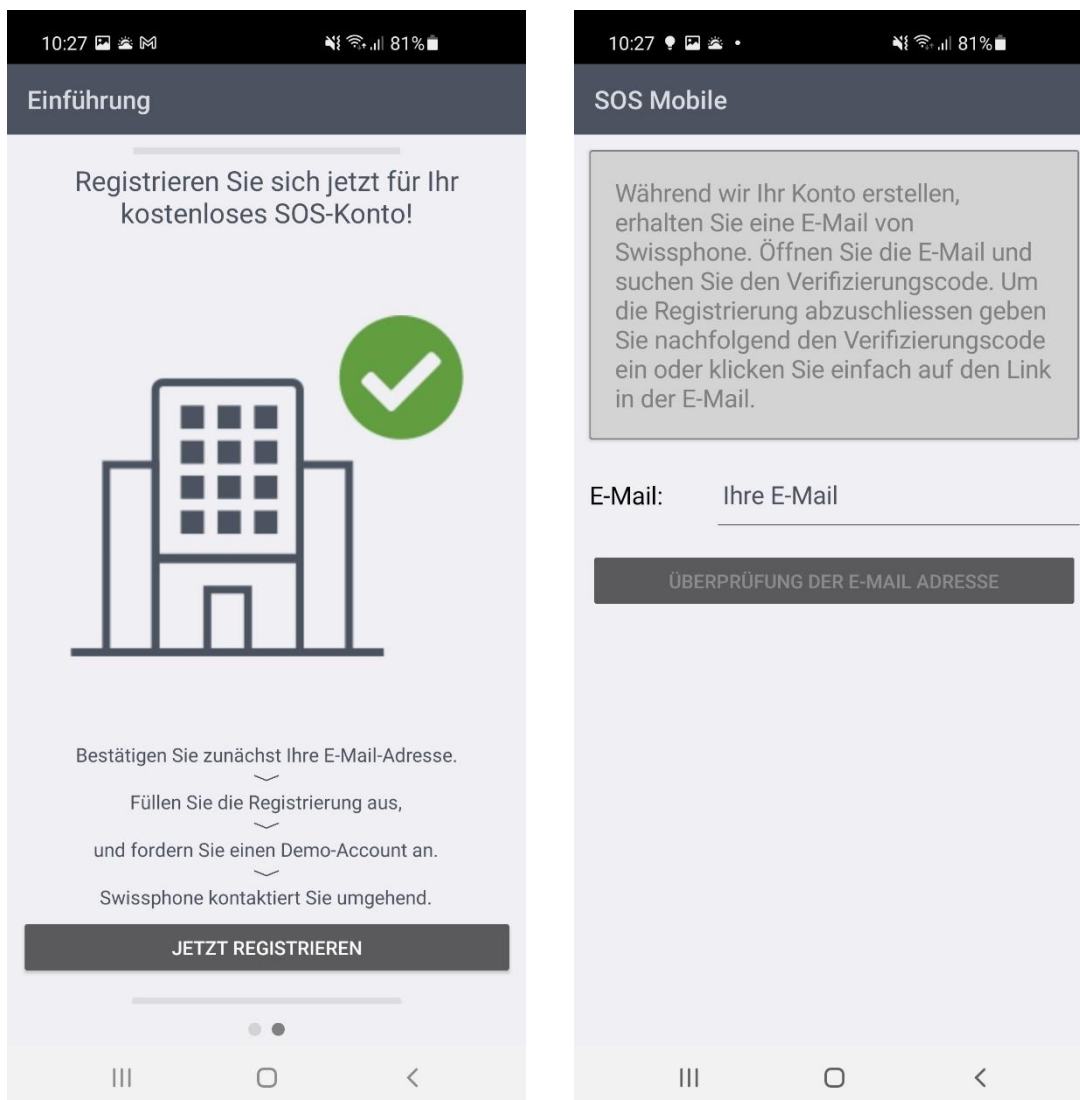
10:27 81%

Einführung

Registrieren Sie sich jetzt für Ihr kostenloses SOS-Konto!

Bestätigen Sie zunächst Ihre E-Mail-Adresse.

Füllen Sie die Registrierung aus,

und fordern Sie einen Demo-Account an.

Swissphone kontaktiert Sie umgehend.

JETZT REGISTRIEREN

10:27 81%

SOS Mobile

Während wir Ihr Konto erstellen, erhalten Sie eine E-Mail von Swissphone. Öffnen Sie die E-Mail und suchen Sie den Verifizierungscode. Um die Registrierung abzuschliessen geben Sie nachfolgend den Verifizierungscode ein oder klicken Sie einfach auf den Link in der E-Mail.

E-Mail: Ihre E-Mail

ÜBERPRÜFUNG DER E-MAIL ADRESSE